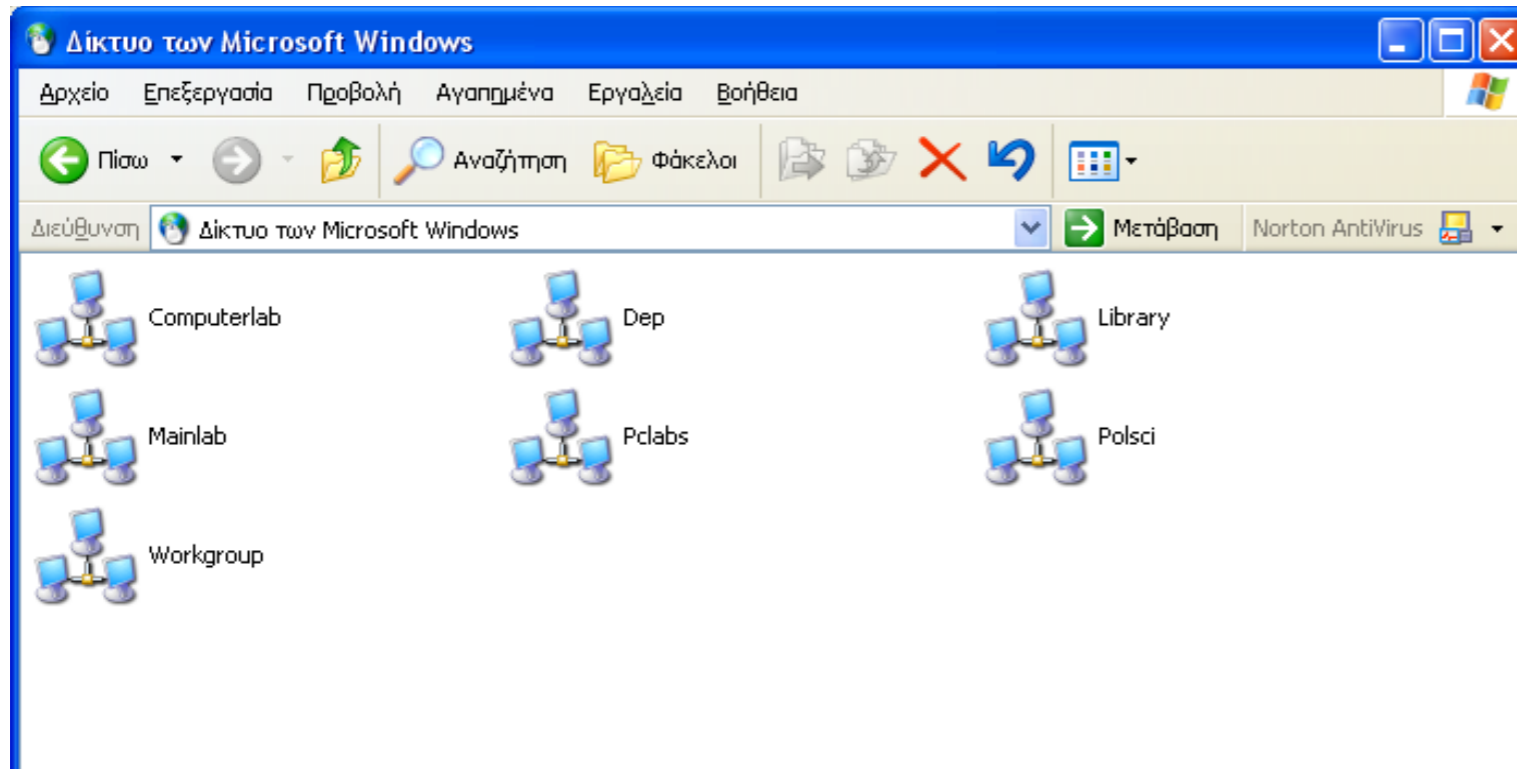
Δίκτυο των Microsoft Windows

Αρχείο Επεξεργασία Προβολή Αγαπημένα Εργαλεία Βοήθεια

Πίσω Αναζήτηση Φάκελοι

Διεύθυνση Δίκτυο των Microsoft Windows Μετάβαση Norton AntiVirus

Computerlab
Dep
Library
Mainlab
Pclabs
Polsci
Workgroup